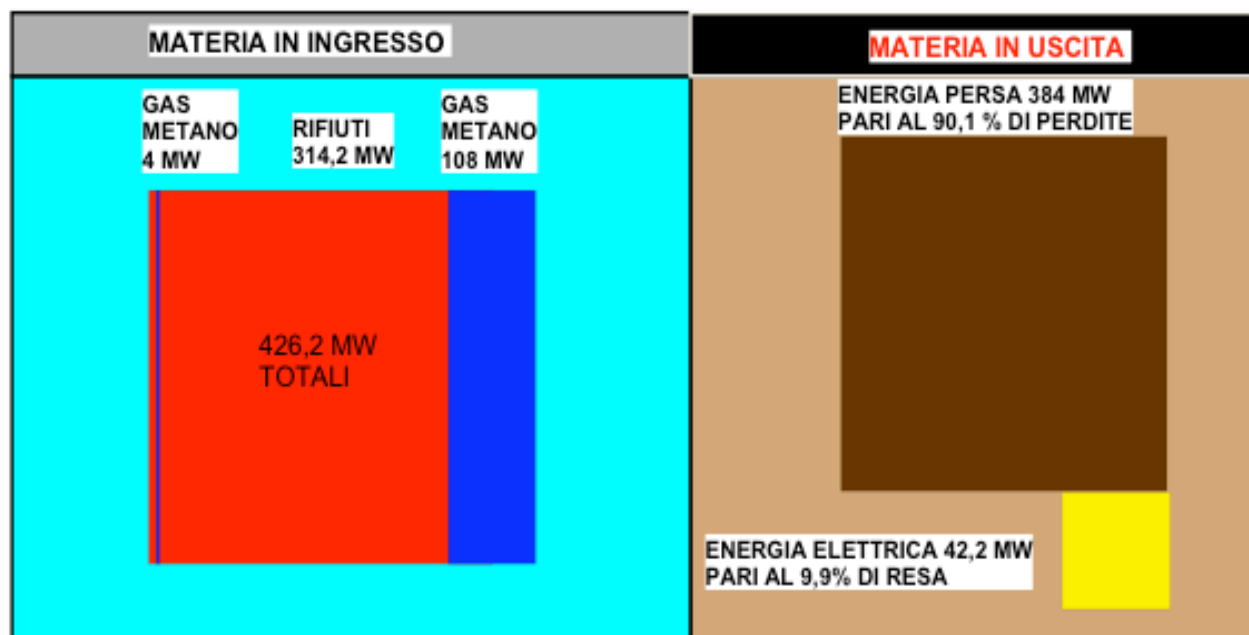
MATERIA IN INGRESSO

GAS METANO 4 MW

RIFIUTI 314,2 MW

GAS METANO 108 MW

426,2 MW TOTALI

MATERIA IN USCITA

ENERGIA PERSA 384 MW PARI AL 90,1 % DI PERDITE

ENERGIA ELETTRICA 42,2 MW PARI AL 9,9% DI RESA